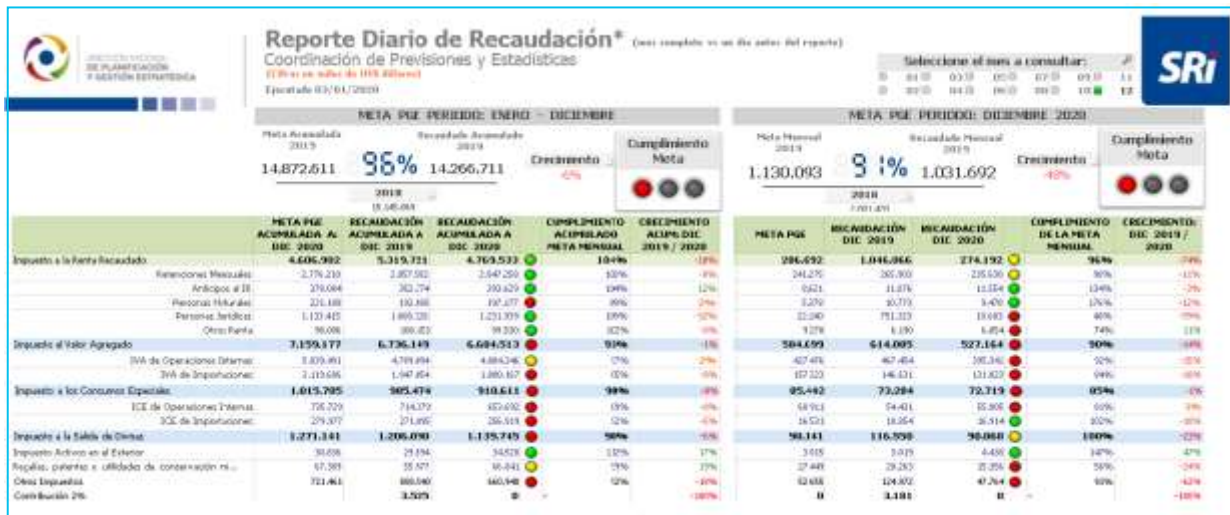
DIRECCIÓN NACIONAL DE PLANIFICACIÓN Y GESTIÓN ESTRATÉGICA

Reporte Diario de Recaudación* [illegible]
Coordinación de Previsiones y Estadísticas
(Cifras en miles de US$ dólares)
Ejecutado 03/01/2020

Seleccione el mes a consultar:
01 02 03 04 05 06 07 08 09 10 11 12

SRi

META PGE PERIODO: ENERO - DICIEMBRE

Meta Acumulada 2019
14.872.611
96%
Recaudado Acumulado 2019
14.266.711
2018
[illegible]
Crecimiento
-6%
Cumplimiento Meta

META PGE PERIODO: DICIEMBRE 2020

Meta Mensual 2019
1.130.093
91%
Recaudado Mensual 2019
1.031.692
2018
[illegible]
Crecimiento
-40%
Cumplimiento Meta

| | META PGE ACUMULADA A DIC 2020 | RECAUDACIÓN ACUMULADA A DIC 2019 | RECAUDACIÓN ACUMULADA A DIC 2020 | CUMPLIMIENTO ACUMULADO META MENSUAL | CRECIMIENTO ACUM. DIC 2019 / 2020 |
|---|---|---|---|---|---|
| Impuesto a la Renta Recaudado | 4.606.902 | 5.319.721 | 4.769.533 | 104% | -10% |
| Retenciones Mensuales | 2.776.210 | 2.857.502 | 2.947.250 | 105% | -8% |
| Anticipos al IR | 378.084 | 302.774 | 390.629 | 104% | 12% |
| Personas Naturales | 221.188 | 193.988 | 197.177 | 89% | 2% |
| Personas Jurídicas | 1.133.415 | 1.869.120 | 1.231.939 | 109% | -32% |
| Otros Renta | 98.006 | 106.453 | 99.330 | 102% | -6% |
| Impuesto al Valor Agregado | 7.159.177 | 6.736.149 | 6.604.513 | 93% | -1% |
| IVA de Operaciones Internas | 5.039.491 | 4.799.494 | 4.884.246 | 97% | 2% |
| IVA de Importaciones | 2.119.686 | 1.947.854 | 1.880.167 | 85% | -6% |
| Impuesto a los Consumos Especiales | 1.015.705 | 985.474 | 910.611 | 90% | -8% |
| ICE de Operaciones Internas | 735.729 | 714.373 | 653.692 | 89% | -9% |
| ICE de Importaciones | 279.977 | 271.095 | 256.919 | 92% | -5% |
| Impuesto a la Salida de Divisas | 1.271.141 | 1.206.090 | 1.139.745 | 90% | -5% |
| Impuesto Activos en el Exterior | 30.836 | 29.194 | 34.828 | 113% | 17% |
| Regalías, patentes y utilidades de conservación mi... | 67.385 | 55.977 | 66.041 | 79% | 15% |
| Otros Impuestos | 721.461 | 880.940 | 660.948 | 92% | -16% |
| Contribución 2% | | 3.505 | 0 | | -100% |

| META PGE | RECAUDACIÓN DIC 2019 | RECAUDACIÓN DIC 2020 | CUMPLIMIENTO DE LA META MENSUAL | CRECIMIENTO DIC 2019 / 2020 |
|---|---|---|---|---|
| 286.692 | 1.046.066 | 274.192 | 96% | -74% |
| 241.270 | 265.003 | 235.530 | 98% | -11% |
| 8.621 | 11.076 | 11.554 | 134% | -2% |
| 5.270 | 10.773 | 9.470 | 176% | -12% |
| 22.240 | 751.323 | 10.693 | 48% | -99% |
| 9.278 | 6.190 | 6.854 | 74% | 11% |
| 584.699 | 614.085 | 527.164 | 90% | -14% |
| 427.476 | 467.454 | 395.342 | 92% | -15% |
| 157.223 | 146.631 | 131.822 | 84% | -10% |
| 85.442 | 73.284 | 72.719 | 85% | -1% |
| 58.913 | 54.431 | 55.805 | 95% | -3% |
| 26.531 | 18.854 | 16.914 | 102% | -10% |
| 90.141 | 116.550 | 90.060 | 100% | -22% |
| 3.015 | 3.015 | 4.430 | 147% | 47% |
| 27.449 | 29.283 | 15.356 | 56% | -24% |
| 52.658 | 124.872 | 47.764 | 91% | -62% |
| 0 | 3.181 | 0 | | -100% |